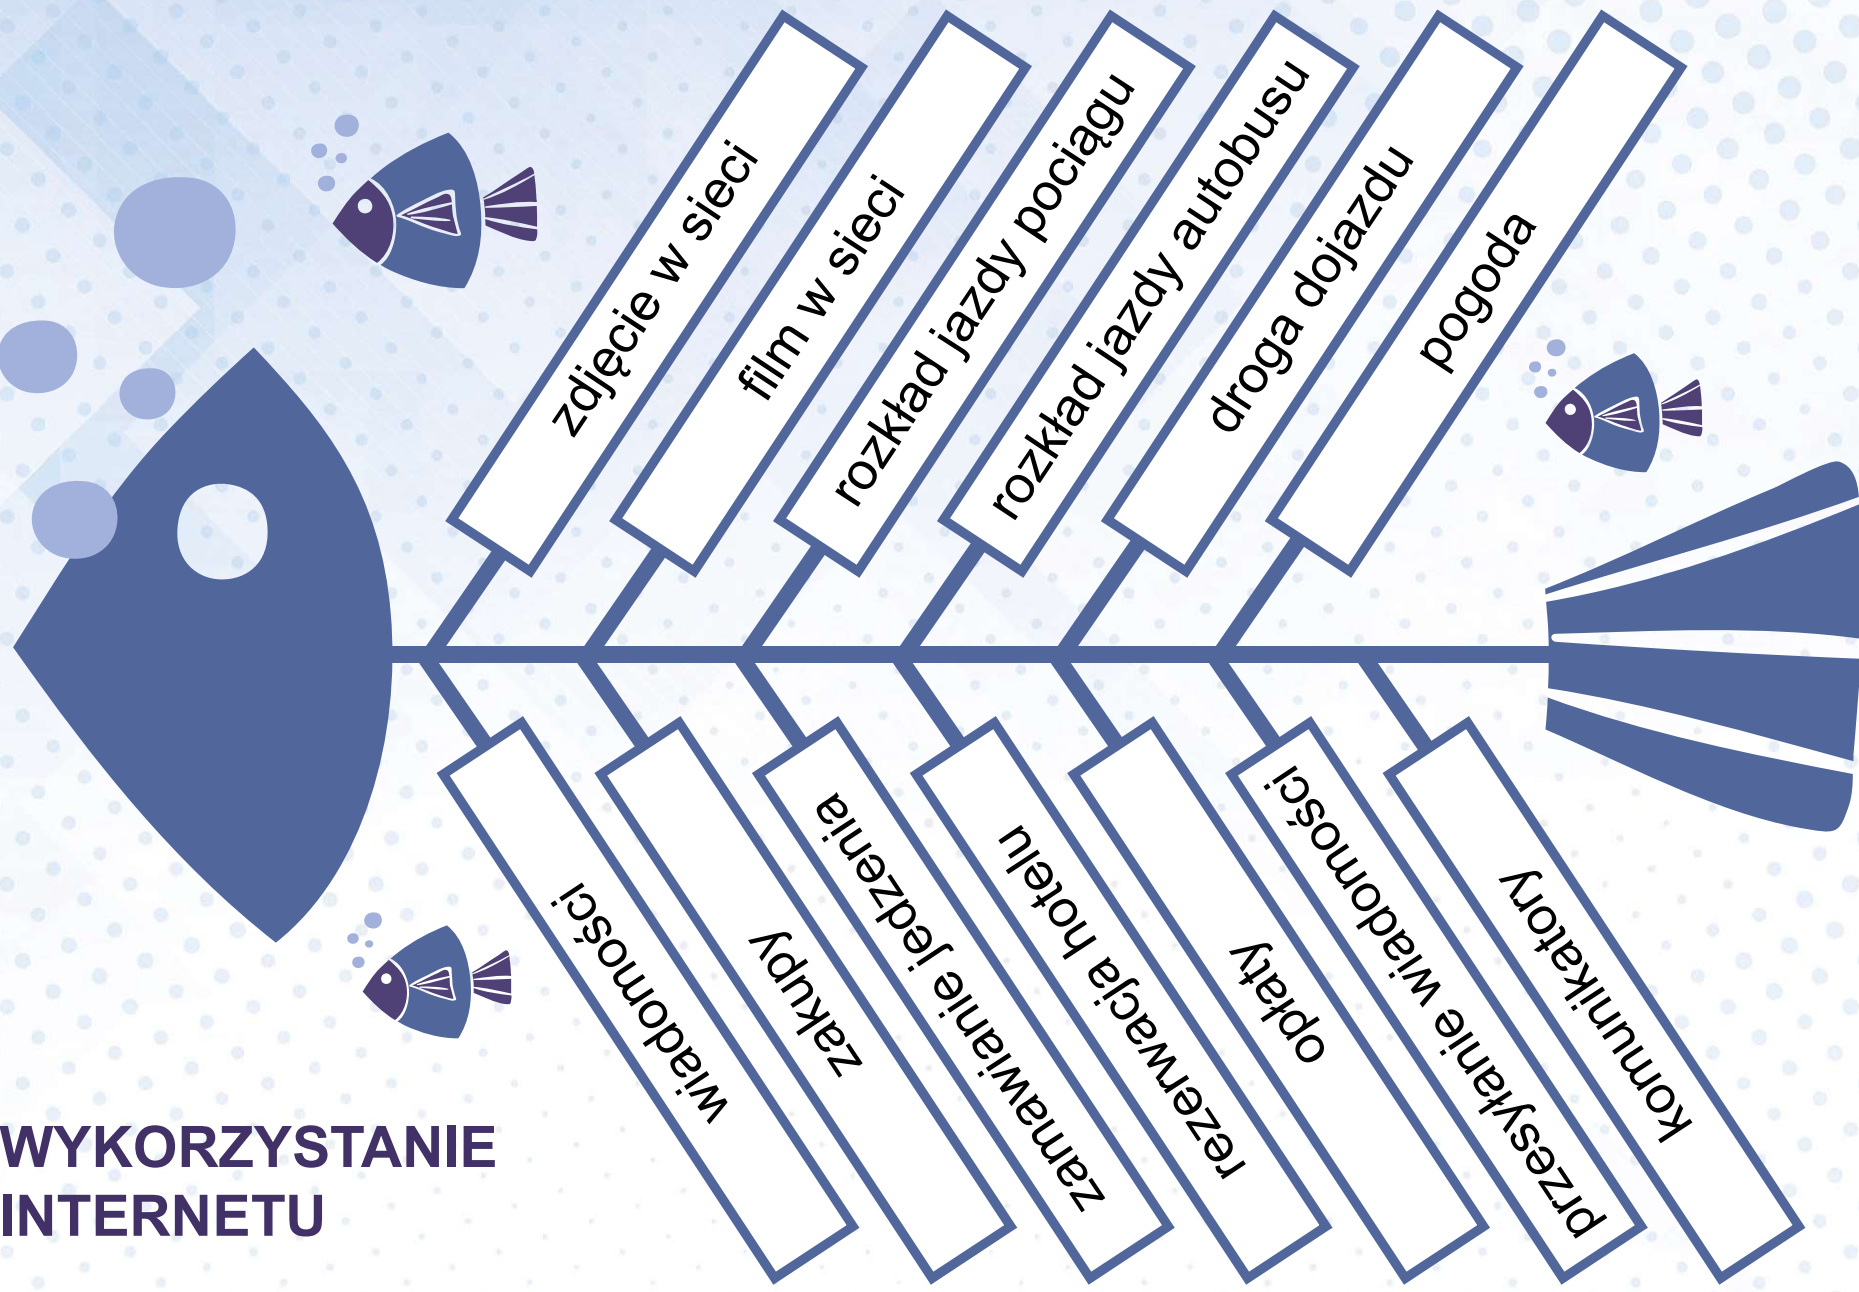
zdjęcie w sieci

film w sieci

rozkład jazdy pociągu

rozkład jazdy autobusu

droga dojazdu

pogoda

wiadomości

zakupy

zamawianie jedzenia

rezerwacja hotelu

opłaty

przesyłanie wiadomości

komunikatory

WYKORZYSTANIE INTERNETU